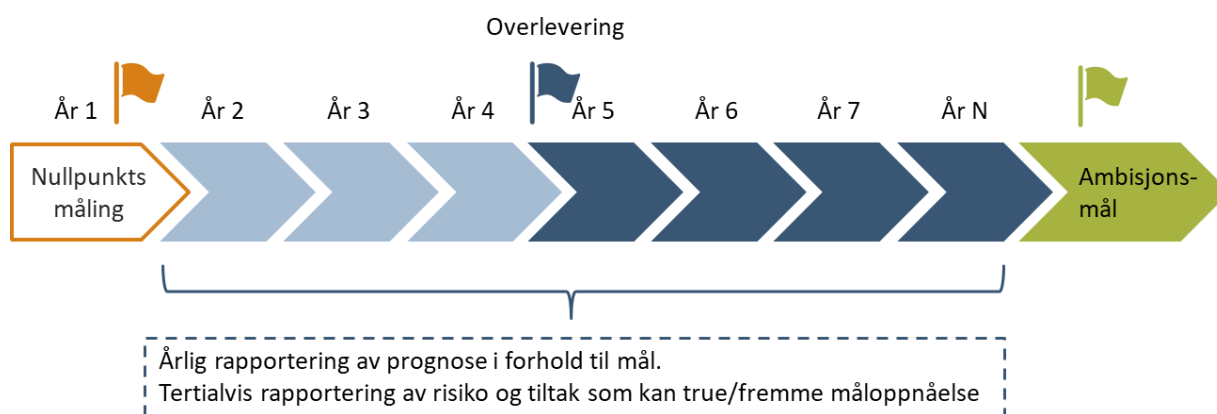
Overlevering

År 1

År 2

År 3

År 4

År 5

År 6

År 7

År N

Nullpunkts måling

Ambisjons-mål

Årlig rapportering av prognose i forhold til mål.
Tertialvis rapportering av risiko og tiltak som kan true/fremme måloppnåelse